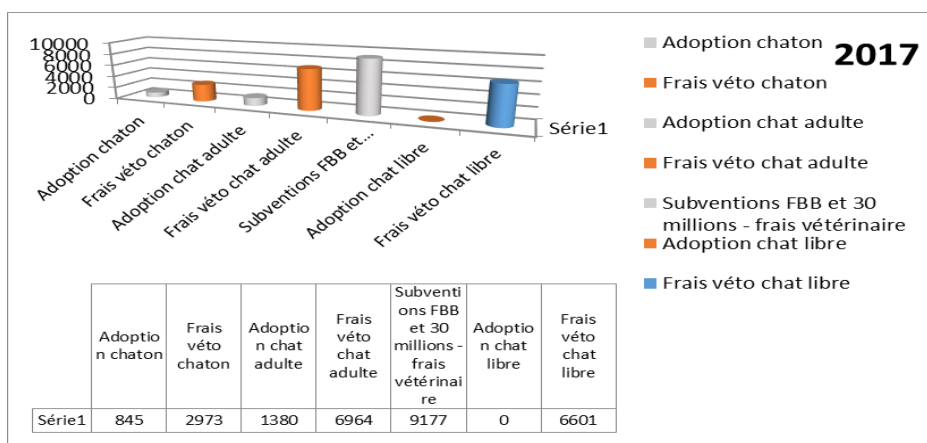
10000
8000
6000
4000
2000
0

Adoption chaton
Frais véto chaton
Adoption chat adulte
Frais véto chat adulte
Subventions FBB et...
Adoption chat libre
Frais véto chat libre

Série1

Adoption chaton
Frais véto chaton
Adoption chat adulte
Frais véto chat adulte
Subventions FBB et 30 millions - frais vétérinaire
Adoption chat libre
Frais véto chat libre

2017

| | Adoption chaton | Frais véto chaton | Adoption chat adulte | Frais véto chat adulte | Subventions FBB et 30 millions - frais vétérinaire | Adoption chat libre | Frais véto chat libre |
|---|---|---|---|---|---|---|---|
| Série1 | 845 | 2973 | 1380 | 6964 | 9177 | 0 | 6601 |